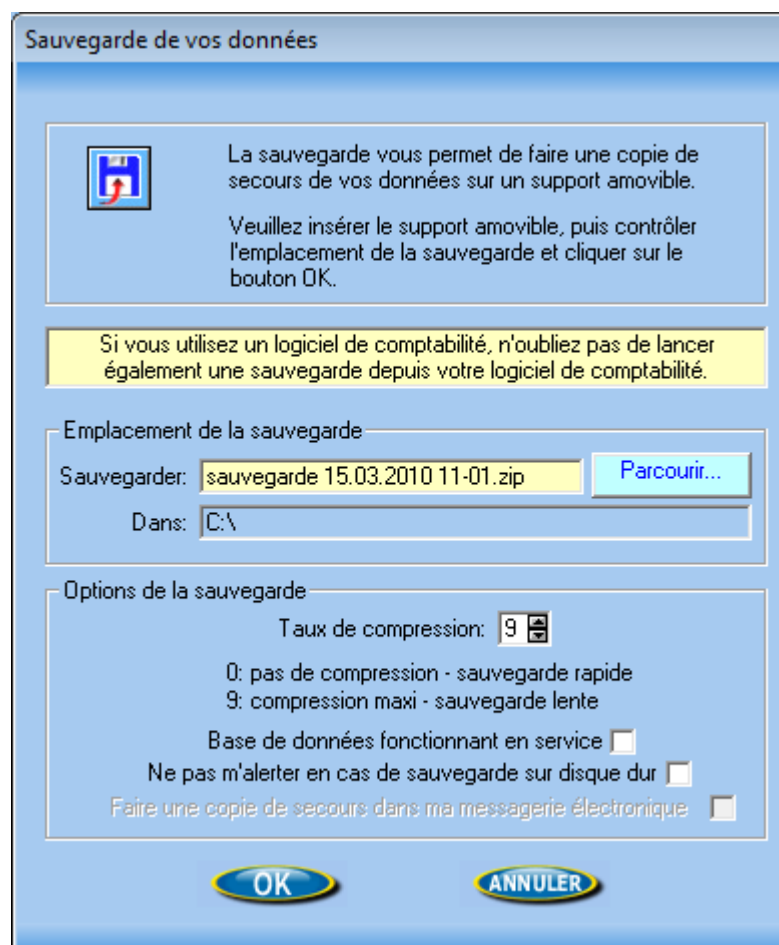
Sauvegarde de vos données

La sauvegarde vous permet de faire une copie de secours de vos données sur un support amovible.

Veuillez insérer le support amovible, puis contrôler l'emplacement de la sauvegarde et cliquer sur le bouton OK.

Si vous utilisez un logiciel de comptabilité, n'oubliez pas de lancer également une sauvegarde depuis votre logiciel de comptabilité.

Emplacement de la sauvegarde

Sauvegarder: sauvegarde 15.03.2010 11-01.zip

Parcourir...

Dans: C:\

Options de la sauvegarde

Taux de compression: 9

0: pas de compression - sauvegarde rapide
9: compression maxi - sauvegarde lente

Base de données fonctionnant en service

Ne pas m'alerter en cas de sauvegarde sur disque dur

Faire une copie de secours dans ma messagerie électronique

OK

ANNULER